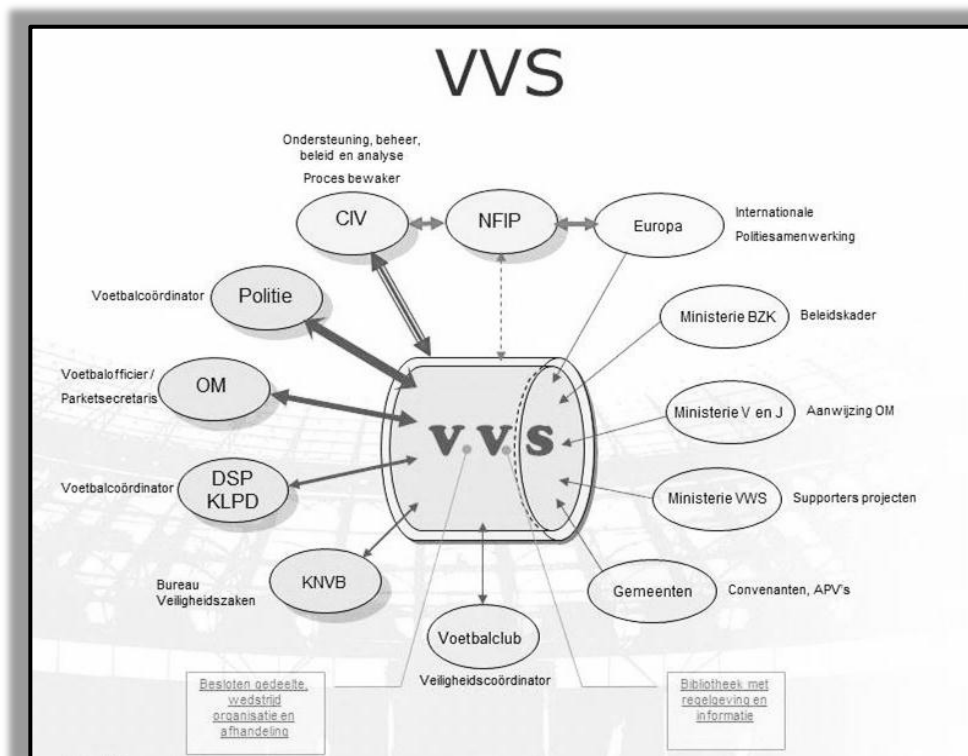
VVS

Ondersteuning, beheer, beleid en analyse
Proces bewaker

CIV

NFIP

Europa

Internationale Politiesamenwerking

Voetbalcoördinator

Politie

Ministerie BZK

Beleidskader

Voetbalofficier / Parketsecretaris

OM

V.V.S

Ministerie V en J

Aanwijzing OM

Voetbalcoördinator

DSP KLPD

Ministerie VWS

Supporters projecten

Bureau Veiligheidszaken

KNVB

Gemeenten

Convenanten, APV's

Voetbalclub

Veiligheidscoördinator

Besloten gedeelte, wedstrijd organisatie en afhandeling

Bibliotheek met regelgeving en informatie